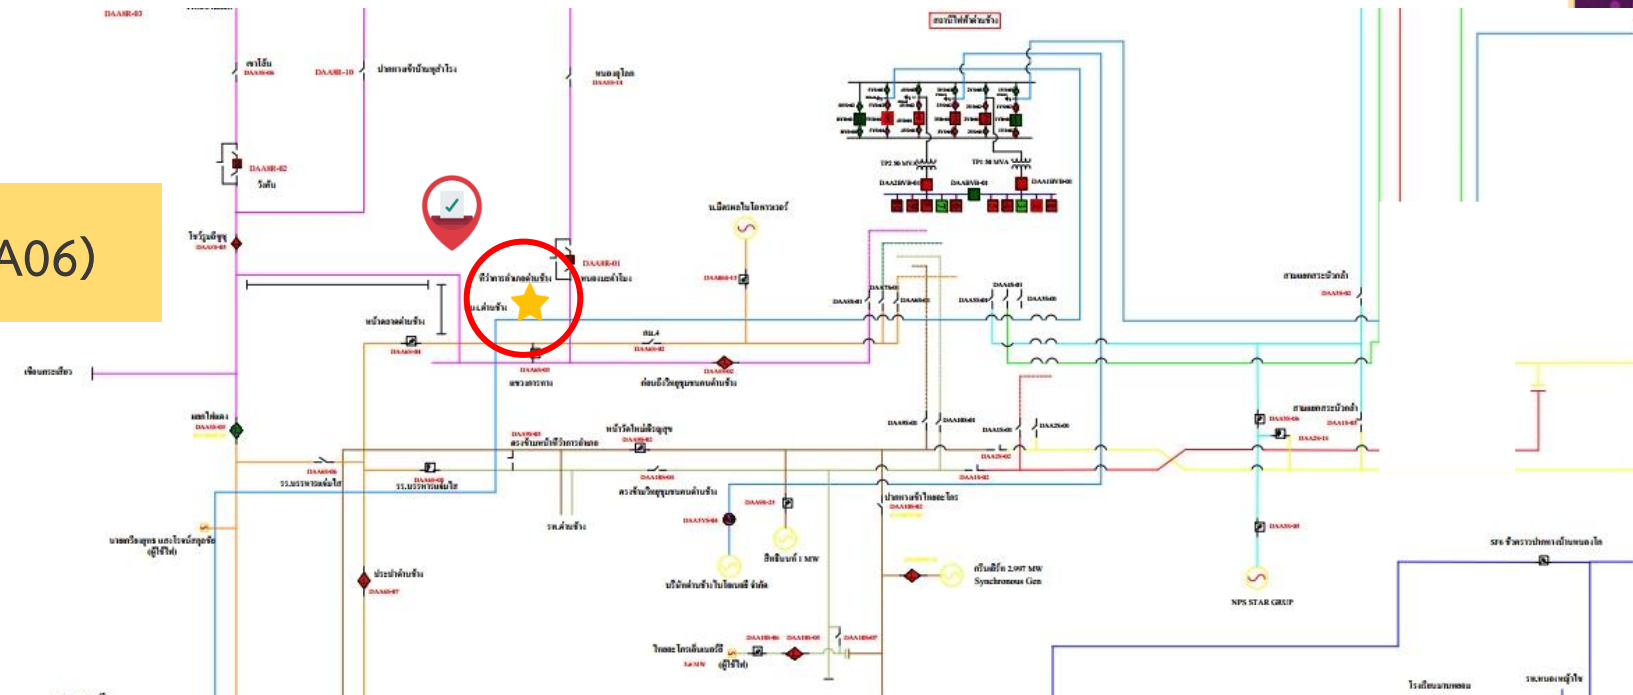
A06)

DAASR-03

เขาไม้แก้ว
DAAS-06

DAASR-10 ปากทางเข้าบ้านทุ่งสำโรง

หนองสุไหง
DAAS-14

DAASR-02
วังทับ

สถานีไฟฟ้าด่านช้าง

TP2 50 MVA
TP1 50 MVA

DAA2HVB-01
DAABVB-01
DAA1HVB-01

บ.มิตรผลไบโอพาวเวอร์

DAASR-01
หนองมะค่าโมง

ไร่วัฒนสุข
DAAS-03

ที่ว่าการอำเภอด่านช้าง
ม.ด่านช้าง

DAA01-13

หน้าตลาดด่านช้าง
DAA05-01

สน.4
DAA05-02

DAA05-03
แยงพรหม

DAA05-02
ต่อแยกวิทยุชุมชนด่านช้าง

DAA05-01
DAA07-01
DAA06-01
DAA03-01
DAA15-01
DAA16-01

สามแยกกระเจียวกลำ
DAA15-02

เขื่อนกระเสียว

แยกไผ่ดง
DAAS-05

DAA09-03
ตรงข้ามหน้าที่ว่าการอำเภอ

หน้าวัดใหม่ศรีอุทุม
DAA08-02

DAA08-01
DAA10-01
DAA15-01
DAA26-01

สามแยกกระเจียวกลำ
DAA15-03
DAA15-06
DAA25-11

DAA04-06
รร.บรรหารแจ่มใส

DAA04-02
รร.บรรหารแจ่มใส

DAA10-01
ตรงข้ามวิทยุชุมชนด่านช้าง

DAA25-02
DAA14-02

ปากทางเข้าไทยอะโกร
DAA100-02

DAA06-21

DAA5YS-01

สิทธิผลกำ 1 MW

รพ.ด่านช้าง

บางหรือสูตร และโรงปักสุขชัย (ผู้ใช้ไฟ)

DAASR-05

กรีนพีริค 2.997 MW
Synchronous Gen

SF6 ข้ามทางรถปากทางบ้านหนองไผ่

ประปาด่านช้าง
DAAS-07

บริษัทด่านช้างไบโอเอเนอร์ยี่ จำกัด

NPS STAR GRUP

DAA100-06
DAA100-05
DAA100-07

ไทยอะโกรเอ็นเนอร์ยี
1.6 MW
(ผู้ใช้ไฟ)

โรงเรียนบ้านหนอง

รพ.หนองหญ้าไซ